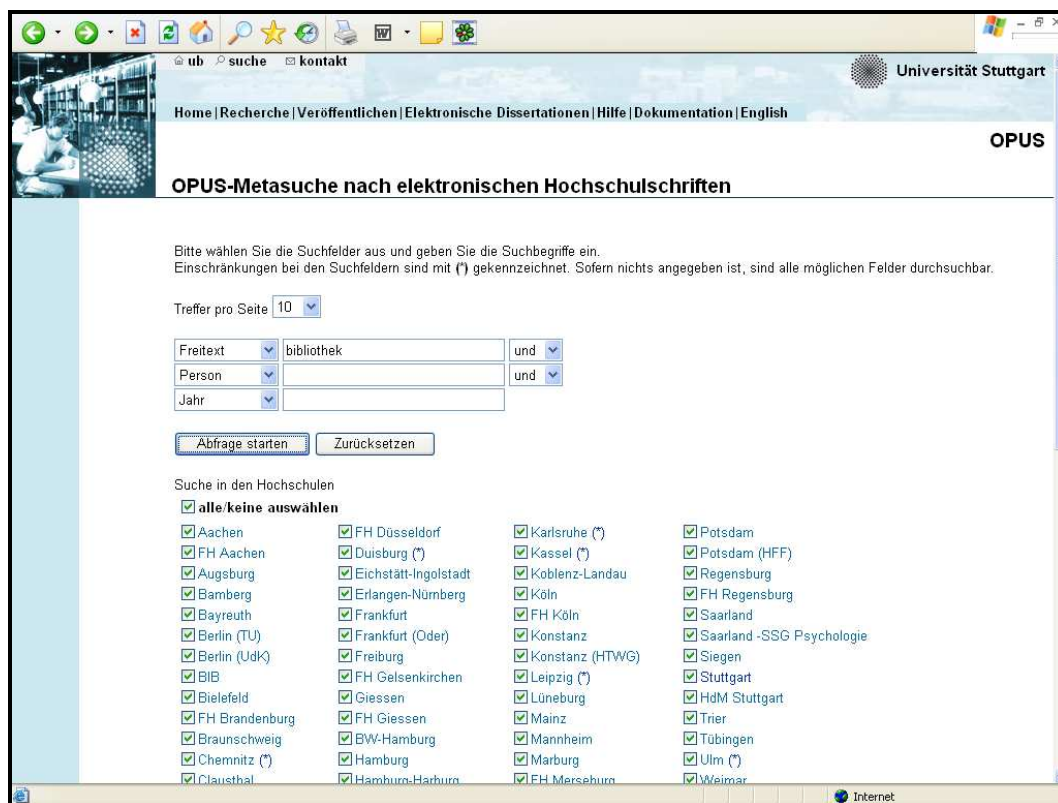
ub suche kontakt

Universität Stuttgart

Home | Recherche | Veröffentlichen | Elektronische Dissertationen | Hilfe | Dokumentation | English

OPUS

OPUS-Metasuche nach elektronischen Hochschulschriften

Bitte wählen Sie die Suchfelder aus und geben Sie die Suchbegriffe ein.
Einschränkungen bei den Suchfeldern sind mit (*) gekennzeichnet. Sofern nichts angegeben ist, sind alle möglichen Felder durchsuchbar.

Treffer pro Seite 10

Freitext bibliothek und
Person und
Jahr

Abfrage starten Zurücksetzen

Suche in den Hochschulen

alle/keine auswählen

Aachen
FH Aachen
Augsburg
Bamberg
Bayreuth
Berlin (TU)
Berlin (UdK)
BIB
Bielefeld
FH Brandenburg
Braunschweig
Chemnitz (*)
Clausthal

FH Düsseldorf
Duisburg (*)
Eichstätt-Ingolstadt
Erlangen-Nürnberg
Frankfurt
Frankfurt (Oder)
Freiburg
FH Gelsenkirchen
Giessen
FH Giessen
BW-Hamburg
Hamburg
Hamburg-Harburg

Karlsruhe (*)
Kassel (*)
Koblenz-Landau
Köln
FH Köln
Konstanz
Konstanz (HTWG)
Leipzig (*)
Lüneburg
Mainz
Mannheim
Marburg
FH Merseburg

Potsdam
Potsdam (HFF)
Regensburg
FH Regensburg
Saarland
Saarland -SSG Psychologie
Siegen
Stuttgart
HdM Stuttgart
Trier
Tübingen
Ulm (*)
Weimar

Internet